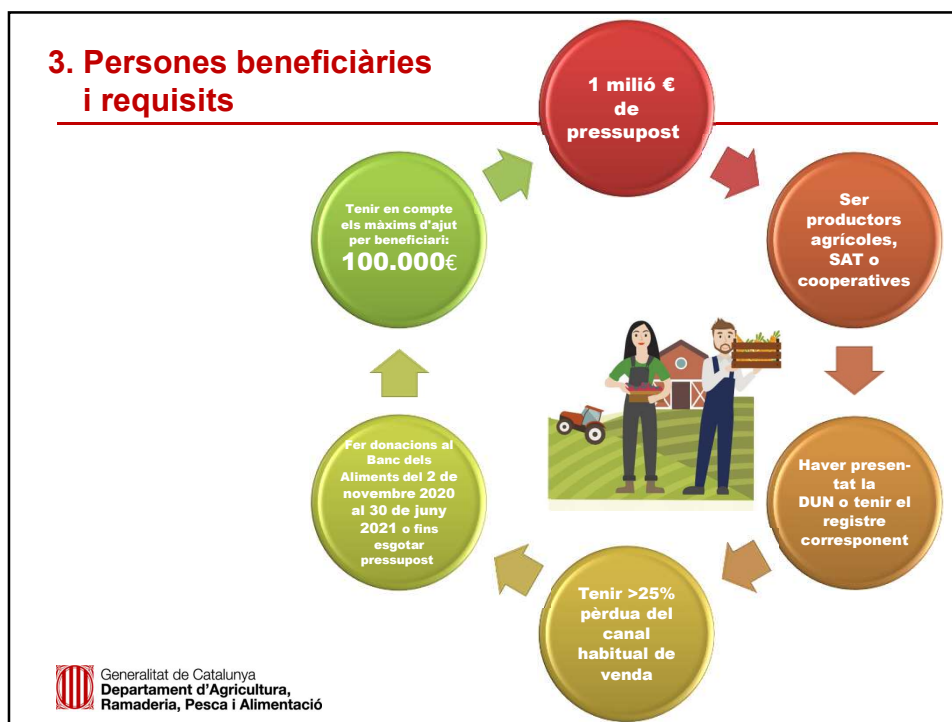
3. Persones beneficiàries i requisits

1 milió € de pressupost

Ser productors agrícoles, SAT o cooperatives

Haver presentat la DUN o tenir el registre corresponent

Tenir >25% pèrdua del canal habitual de venda

Fer donacions al Banc dels Aliments del 2 de novembre 2020 al 30 de juny 2021 o fins esgotar pressupost

Tenir en compte els màxims d'ajut per beneficiari: 100.000€

Generalitat de Catalunya
Departament d'Agricultura, Ramaderia, Pesca i Alimentació